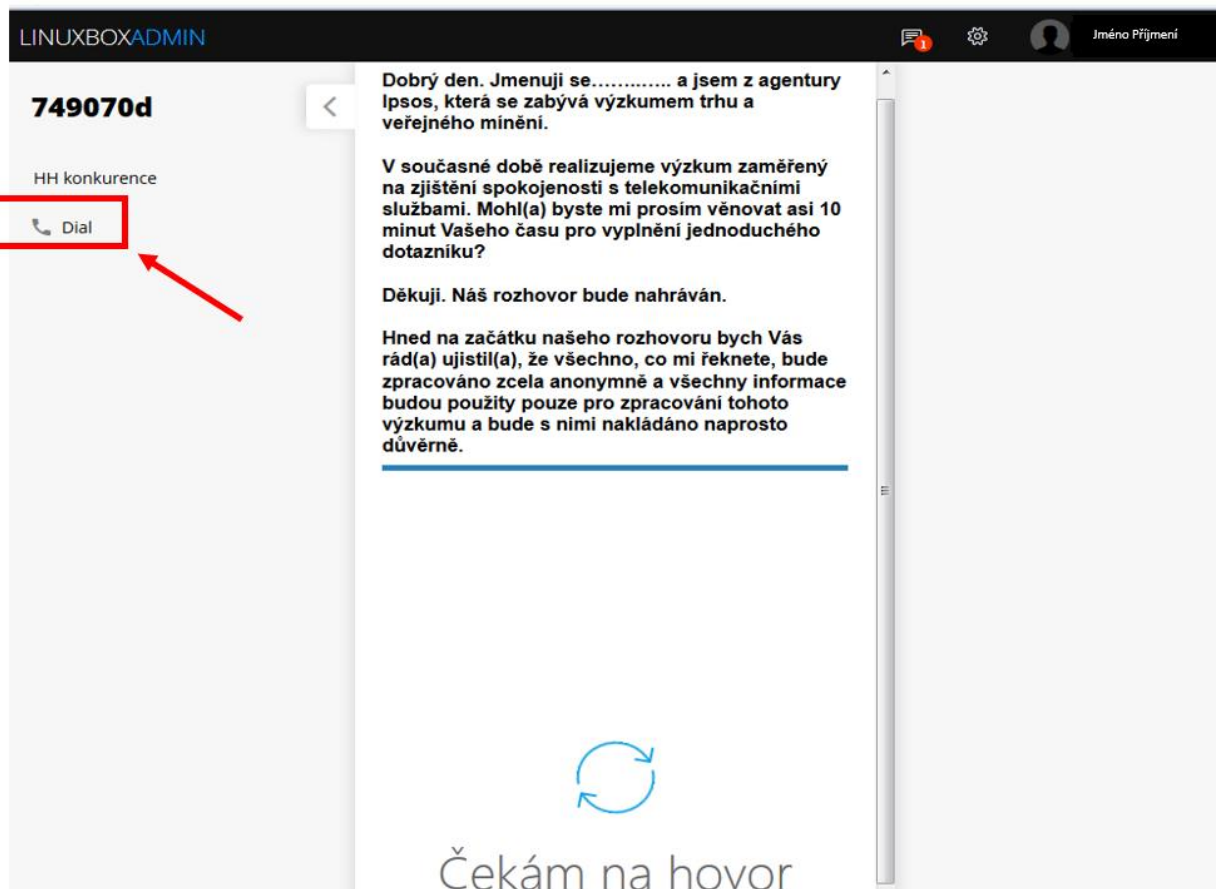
LINUXBOXADMIN

1

Jméno Příjmení

749070d

HH konkurence

Dial

Dobrý den. Jmenuji se………….. a jsem z agentury Ipsos, která se zabývá výzkumem trhu a veřejného mínění.

V současné době realizujeme výzkum zaměřený na zjištění spokojenosti s telekomunikačními službami. Mohl(a) byste mi prosím věnovat asi 10 minut Vašeho času pro vyplnění jednoduchého dotazníku?

Děkuji. Náš rozhovor bude nahráván.

Hned na začátku našeho rozhovoru bych Vás rád(a) ujistil(a), že všechno, co mi řeknete, bude zpracováno zcela anonymně a všechny informace budou použity pouze pro zpracování tohoto výzkumu a bude s nimi nakládáno naprosto důvěrně.

Čekám na hovor